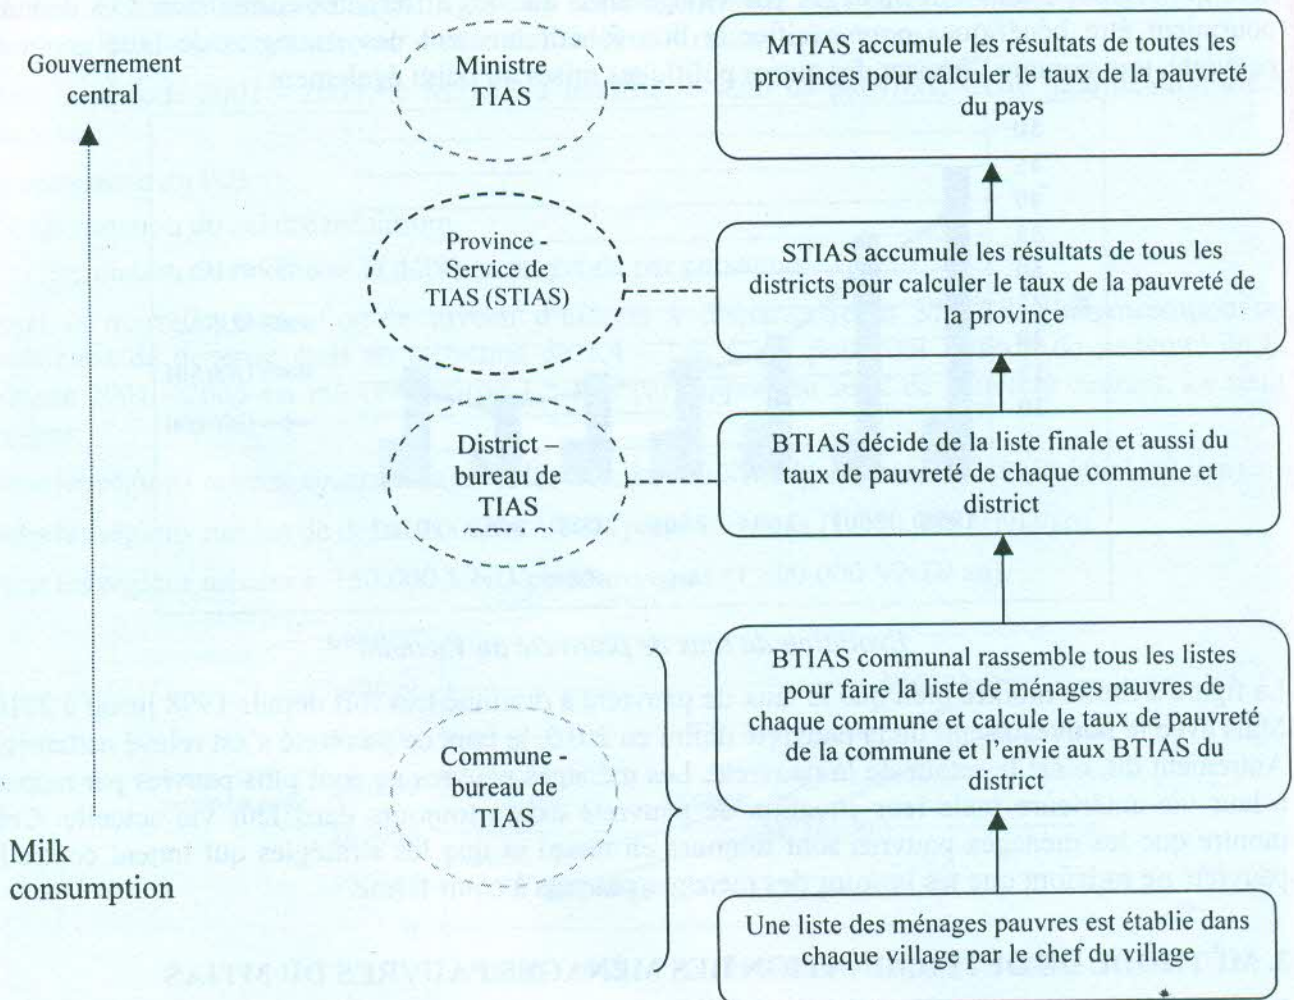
Gouvernement central

Ministre TIAS

MTIAS accumule les résultats de toutes les provinces pour calculer le taux de la pauvreté du pays

Province - Service de TIAS (STIAS)

STIAS accumule les résultats de tous les districts pour calculer le taux de la pauvreté de la province

District – bureau de TIAS

BTIAS décide de la liste finale et aussi du taux de pauvreté de chaque commune et district

BTIAS communal rassemble tous les listes pour faire la liste de ménages pauvres de chaque commune et calcule le taux de pauvreté de la commune et l'envie aux BTIAS du district

Commune - bureau de TIAS

Milk consumption

Une liste des ménages pauvres est établie dans chaque village par le chef du village